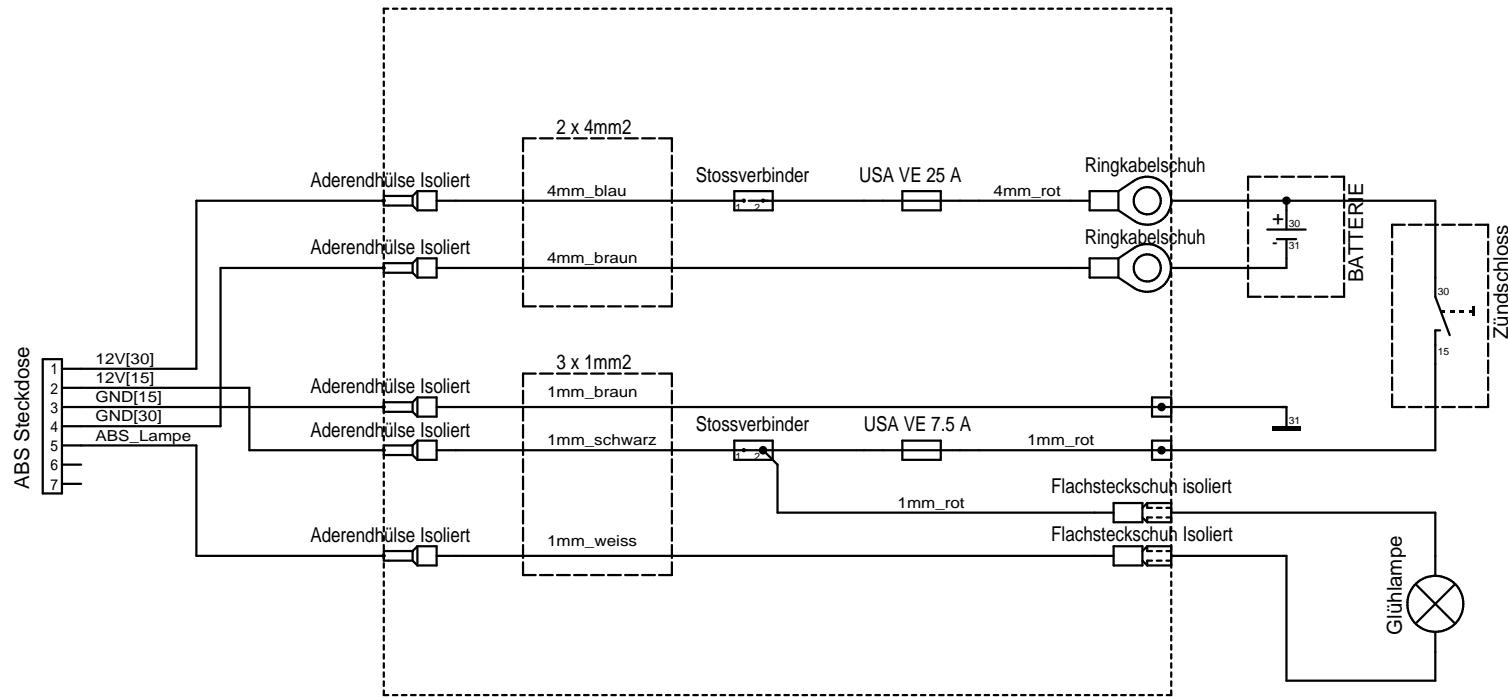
ABS Steckdose
1 12V[30]
2 12V[15]
3 GND[15]
4 GND[30]
5 ABS_Lampe
6
7

2 x 4mm2
Aderendhülse Isoliert
4mm_blau
Stossverbinder
1 2
USA VE 25 A
4mm_rot
Ringkabelschuh
Aderendhülse Isoliert
4mm_braun
Ringkabelschuh
+ 30
- 31
BATTERIE
Zündschloss
30
15

3 x 1mm2
Aderendhülse Isoliert
1mm_braun
31
Aderendhülse Isoliert
1mm_schwarz
Stossverbinder
1 2
USA VE 7.5 A
1mm_rot
1mm_rot
Flachsteckschuh isoliert
Aderendhülse Isoliert
1mm_weiss
Flachsteckschuh Isoliert
Glühlampe